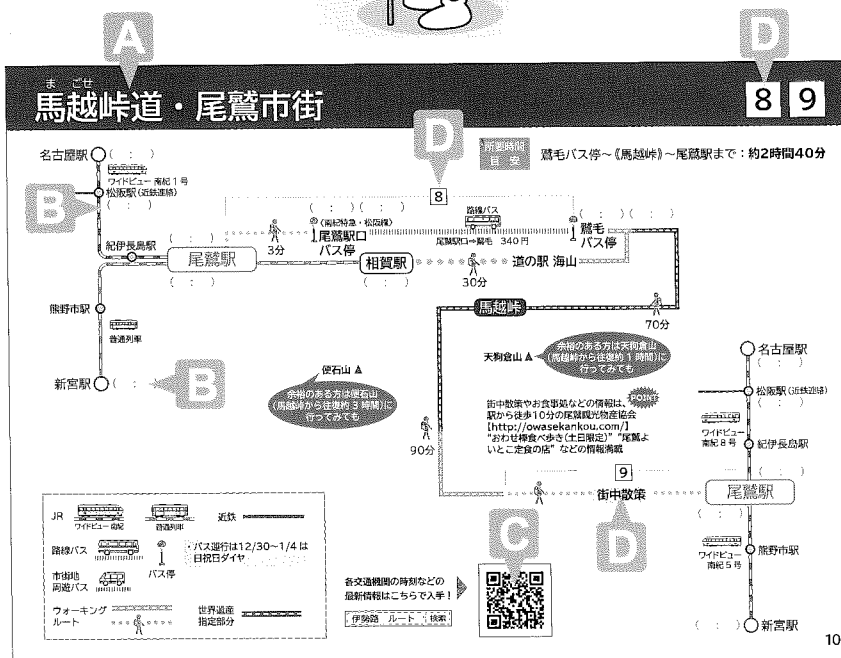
A

まごせ
馬越峠道・尾鷲市街

D

8 9

名古屋駅 ( : )
ワイドビュー 南紀1号
松阪駅 (近鉄連絡)

B

D

所要時間 目安

鷲毛バス停～《馬越峠》～尾鷲駅まで：約2時間40分

8

( : ) ( : )
(南紀特急・松阪線)
尾鷲駅口 バス停
3分

路線バス
尾鷲駅口⇒鷲毛 340円

( : ) ( : )
鷲毛 バス停

紀伊長島駅
( : )
尾鷲駅
( : )

相賀駅
( : )

道の駅 海山
30分

熊野市駅
普通列車

馬越峠
70分

天狗倉山
余裕のある方は天狗倉山(馬越峠から往復約1時間)に行ってみても

新宮駅 ( : )

B

便石山
余裕のある方は便石山(馬越峠から往復約3時間)に行ってみても

POINT
街中散策やお食事処などの情報は、駅から歩き10分の尾鷲観光物産協会【http://owasekankou.com/】"おわせ暮食べ歩き(土日限定)""尾鷲よいとこ定食の店"などの情報満載

90分

9
街中散策

D

名古屋駅 ( : )
松阪駅 (近鉄連絡)
( : )
ワイドビュー 南紀8号
紀伊長島駅
( : )
尾鷲駅
( : )
ワイドビュー 南紀5号
熊野市駅
( : ) 新宮駅

JR ワイドビュー南紀 普通列車 近鉄
路線バス バス停 ・バス運行は12/30～1/4は日祝日ダイヤ
市街地周遊バス
ウォーキングルート 世界遺産指定部分

C

各交通機関の時刻などの最新情報はこちらで入手！
伊勢路 ルート 検索

10